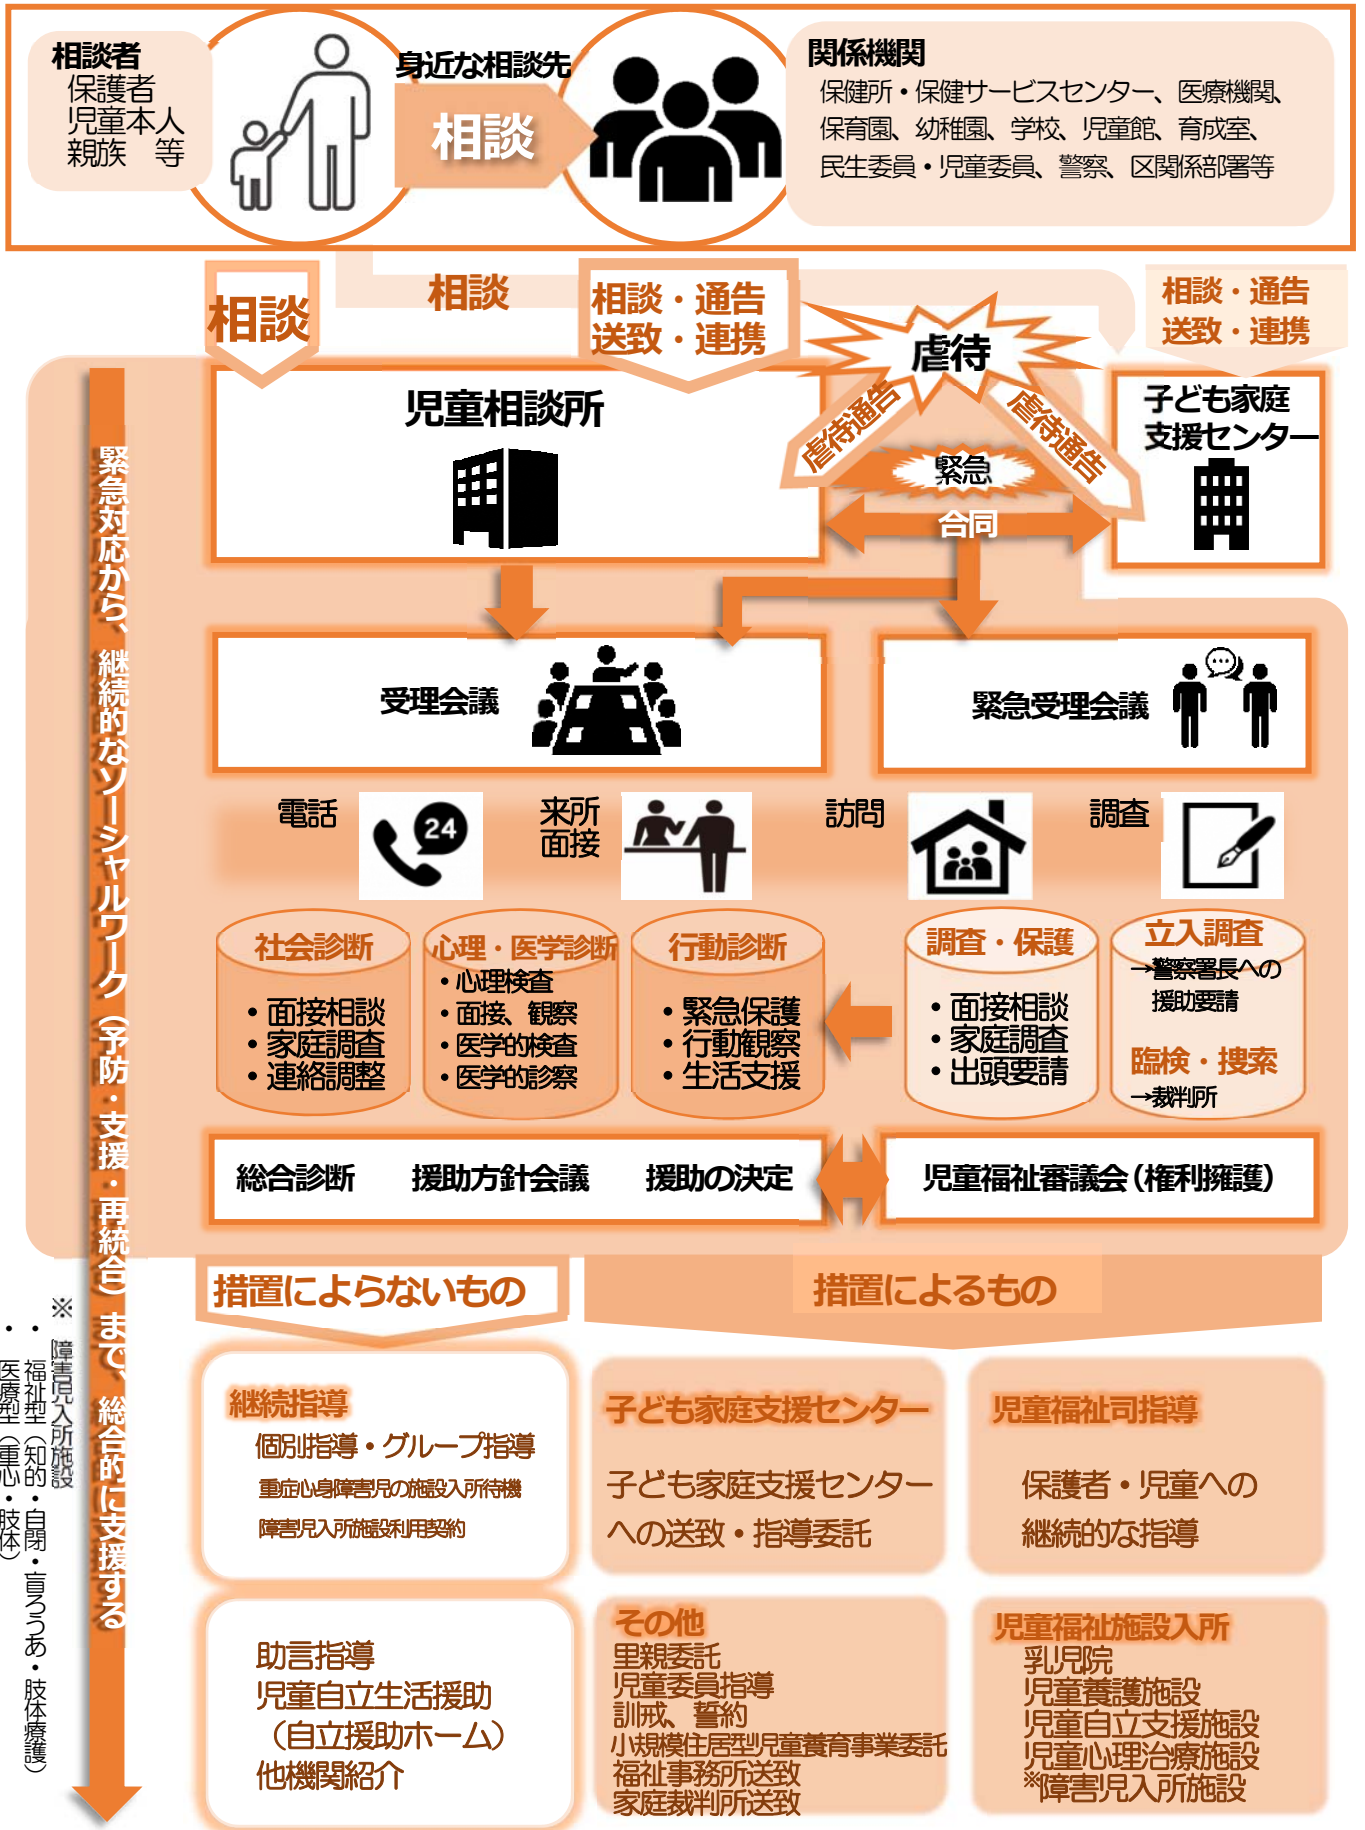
相談者
保護者
児童本人
親族　等

身近な相談先
相談

関係機関
保健所・保健サービスセンター、医療機関、保育園、幼稚園、学校、児童館、育成室、民生委員・児童委員、警察、区関係部署等

相談
相談
相談・通告
送致・連携
虐待
相談・通告
送致・連携

児童相談所
虐待通告
虐待通告
緊急
合同
子ども家庭支援センター

緊急対応から、継続的なソーシャルワーク（予防・支援・再統合）まで、総合的に支援する

受理会議
緊急受理会議

電話
来所面接
訪問
調査

社会診断
・面接相談
・家庭調査
・連絡調整

心理・医学診断
・心理検査
・面接、観察
・医学的検査
・医学的診察

行動診断
・緊急保護
・行動観察
・生活支援

調査・保護
・面接相談
・家庭調査
・出頭要請

立入調査
→警察署長への援助要請
臨検・捜索
→裁判所

総合診断　援助方針会議　援助の決定
児童福祉審議会（権利擁護）

措置によらないもの
措置によるもの

継続指導
個別指導・グループ指導
重症心身障害児の施設入所待機
障害児入所施設利用契約

子ども家庭支援センター
子ども家庭支援センターへの送致・指導委託

児童福祉司指導
保護者・児童への継続的な指導

助言指導
児童自立生活援助
（自立援助ホーム）
他機関紹介

その他
里親委託
児童委員指導
訓戒、誓約
小規模住居型児童養育事業委託
福祉事務所送致
家庭裁判所送致

児童福祉施設入所
乳児院
児童養護施設
児童自立支援施設
児童心理治療施設
※障害児入所施設

※障害児入所施設
・福祉型（知的・自閉・盲ろうあ・肢体）
・医療型（重心・肢体療護）